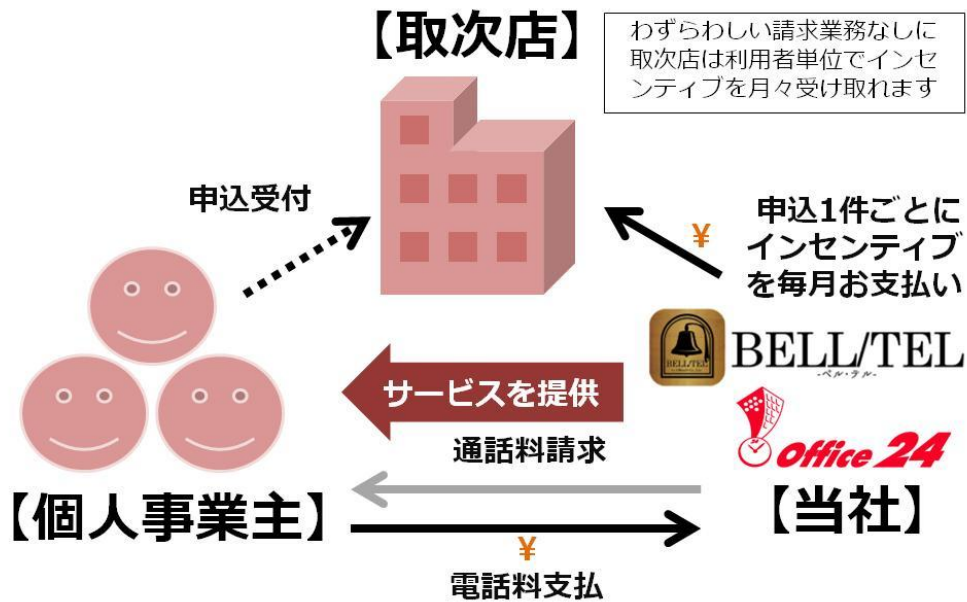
【取次店】

わずらわしい請求業務なしに取次店は利用者単位でインセンティブを月々受け取れます

申込受付

¥

申込1件ごとにインセンティブを毎月お支払い

BELL/TEL
-ベル・テル-

サービスを提供

Office 24

通話料請求

【個人事業主】

【当社】

¥

電話料支払